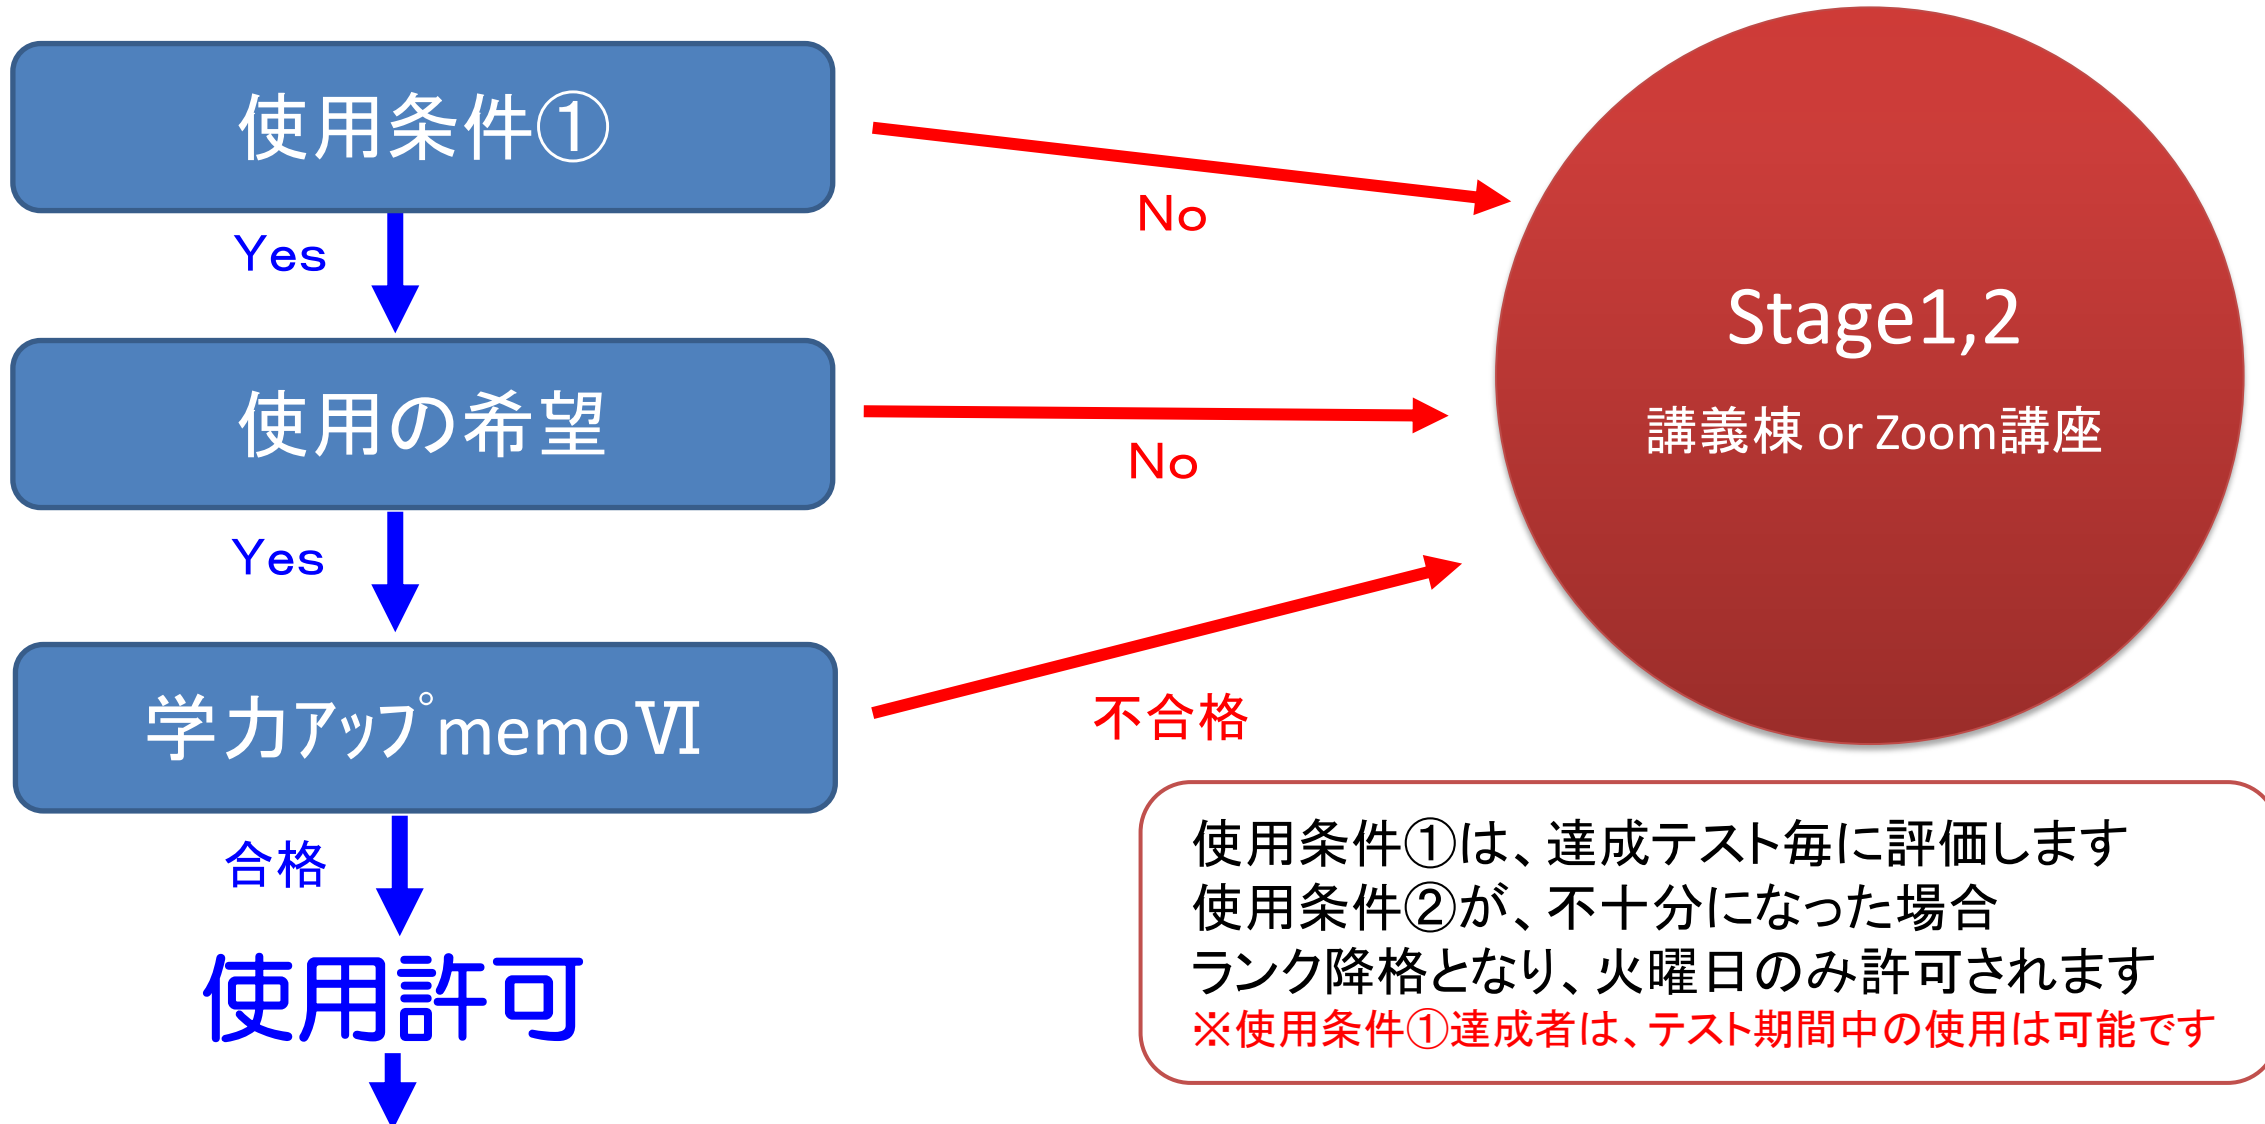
使用条件①

No

Yes

使用の希望

No

Yes

学力ｱｯﾌﾟmemoⅥ

不合格

合格

使用許可

Stage1,2

講義棟 or Zoom講座

使用条件①は、達成テスト毎に評価します
使用条件②が、不十分になった場合
ランク降格となり、火曜日のみ許可されます
※使用条件①達成者は、テスト期間中の使用は可能です